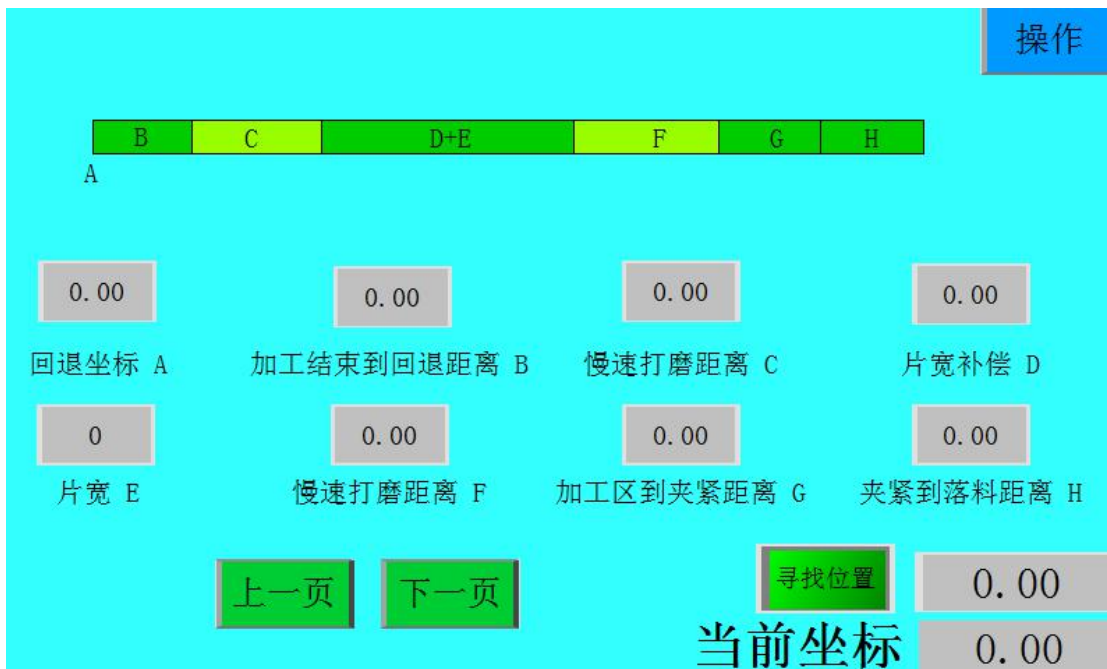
操作

| B | C | D+E | F | G | H |
|---|---|---|---|---|---|

A

0.00
回退坐标 A

0.00
加工结束到回退距离 B

0.00
慢速打磨距离 C

0.00
片宽补偿 D

0
片宽 E

0.00
慢速打磨距离 F

0.00
加工区到夹紧距离 G

0.00
夹紧到落料距离 H

上一页

下一页

寻找位置

0.00

当前坐标

0.00